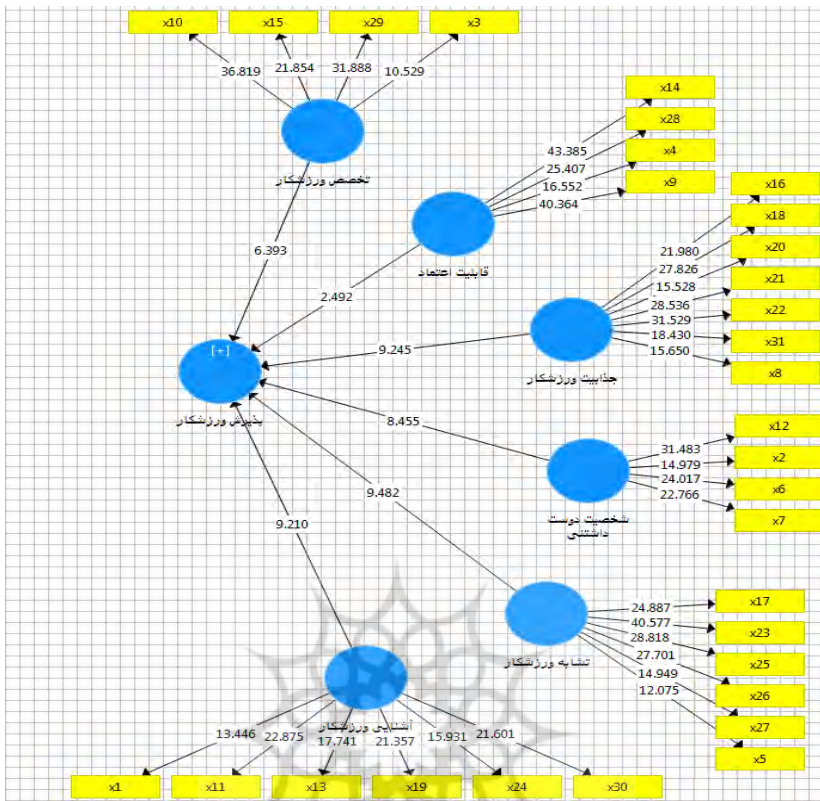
x10
x15
x29
x3
36.819
21.854
31.888
10.529
تخصص ورزشکار

x14
x28
x4
x9
43.385
25.407
16.552
40.364
قابلیت اعتماد

6.393
2.492

x16
x18
x20
x21
x22
x31
x8
21.980
27.826
15.528
28.536
31.529
18.430
15.650
جذابیت ورزشکار

[+]
9.245
پذیرش ورزشکار

8.455
x12
x2
x6
x7
31.483
14.979
24.017
22.766
شخصیت دوست داشتنی

9.482
9.210

x17
x23
x25
x26
x27
x5
24.887
40.577
28.818
27.701
14.949
12.075
تشابه ورزشکار

آشنایی ورزشکار
13.446
22.875
17.741
21.357
15.931
21.601
x1
x11
x13
x19
x24
x30